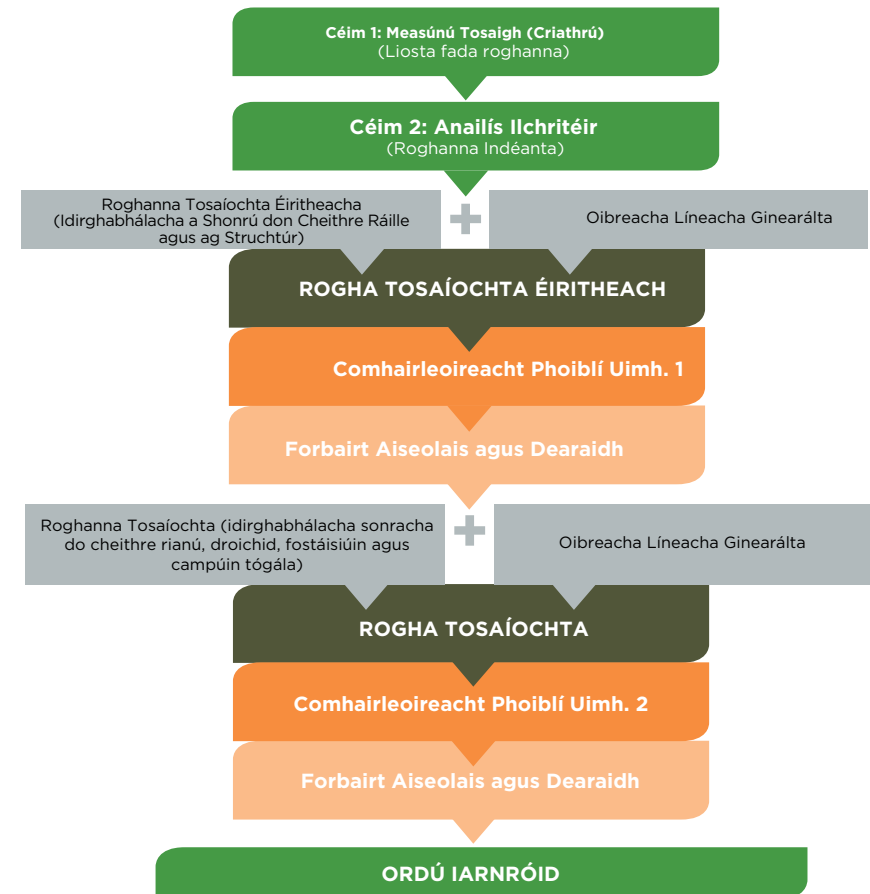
Céim 1: Measúnú Tosaigh (Criathrú)
(Liosta fada roghanna)

Céim 2: Anailís Ilchritéir
(Roghanna Indéanta)

Roghanna Tosaíochta Éiritheacha (Idirghabhálacha a Shonrú don Cheithre Ráille agus ag Struchtúr)

+

Oibreacha Líneacha Ginearálta

ROGHA TOSAÍOCHTA ÉIRITHEACH

Comhairleoireacht Phoiblí Uimh. 1

Forbairt Aiseolais agus Dearaidh

Roghanna Tosaíochta (idirghabhálacha sonracha do cheithre rianú, droichid, fostáisiúin agus campúin tógála)

+

Oibreacha Líneacha Ginearálta

ROGHA TOSAÍOCHTA

Comhairleoireacht Phoiblí Uimh. 2

Forbairt Aiseolais agus Dearaidh

ORDÚ IARNRÓID